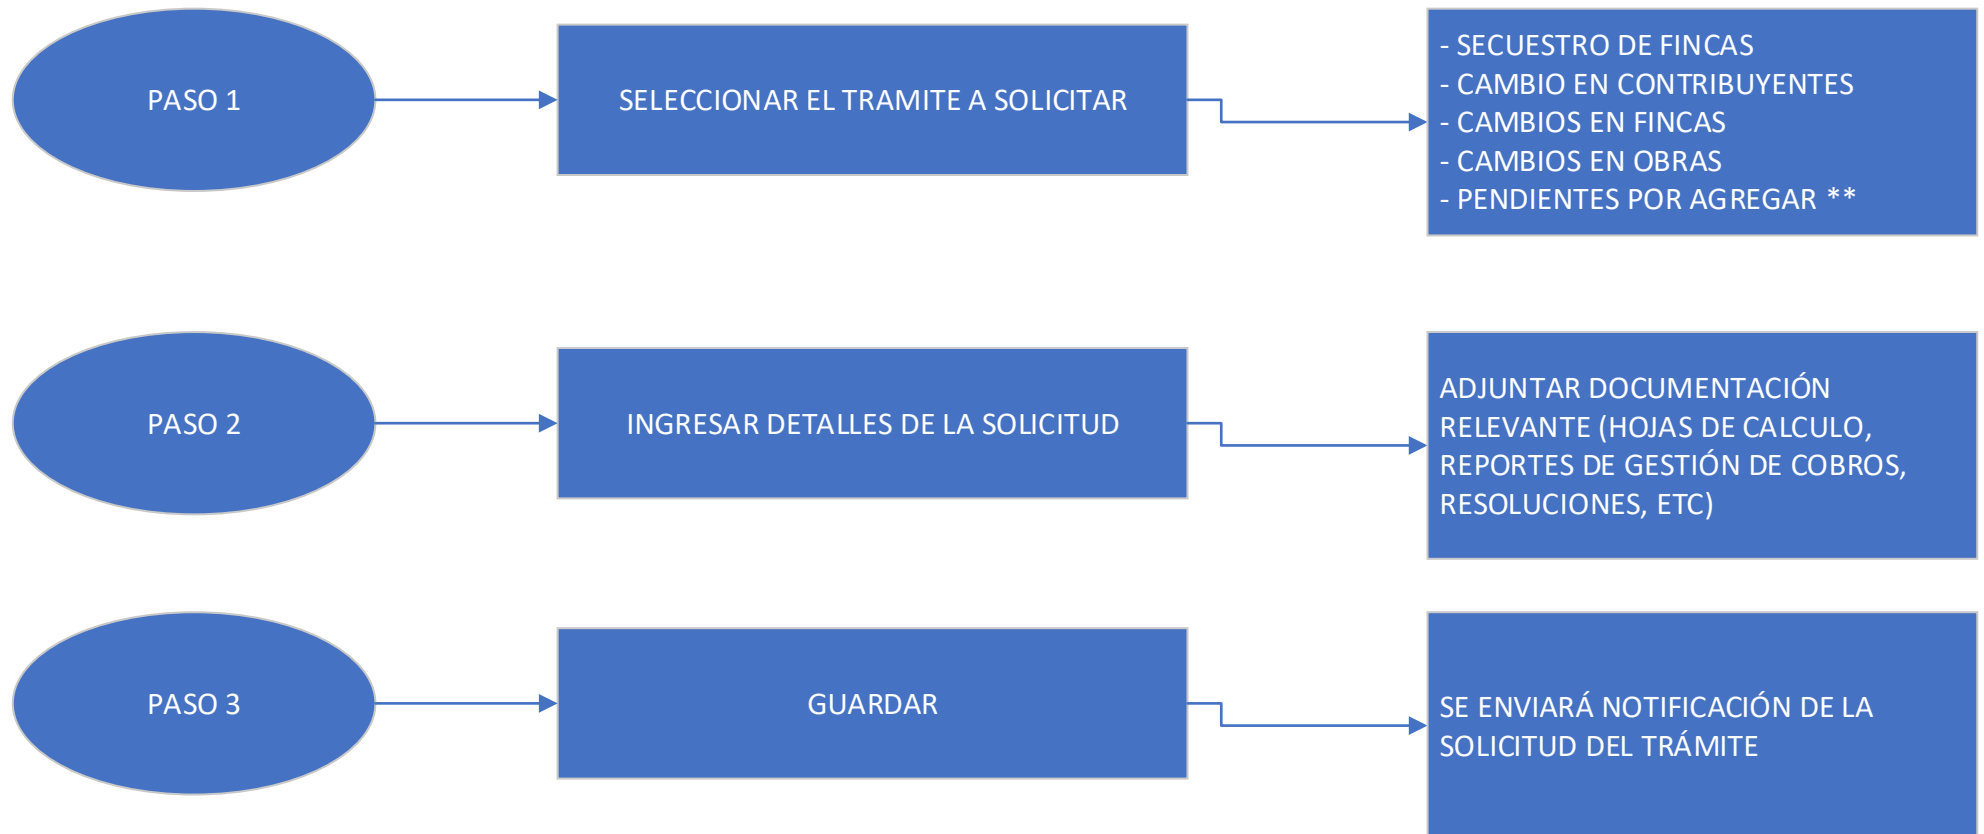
PASO 1

SELECCIONAR EL TRAMITE A SOLICITAR

- SECUESTRO DE FINCAS
- CAMBIO EN CONTRIBUYENTES
- CAMBIOS EN FINCAS
- CAMBIOS EN OBRAS
- PENDIENTES POR AGREGAR **

PASO 2

INGRESAR DETALLES DE LA SOLICITUD

ADJUNTAR DOCUMENTACIÓN RELEVANTE (HOJAS DE CALCULO, REPORTES DE GESTIÓN DE COBROS, RESOLUCIONES, ETC)

PASO 3

GUARDAR

SE ENVIARÁ NOTIFICACIÓN DE LA SOLICITUD DEL TRÁMITE